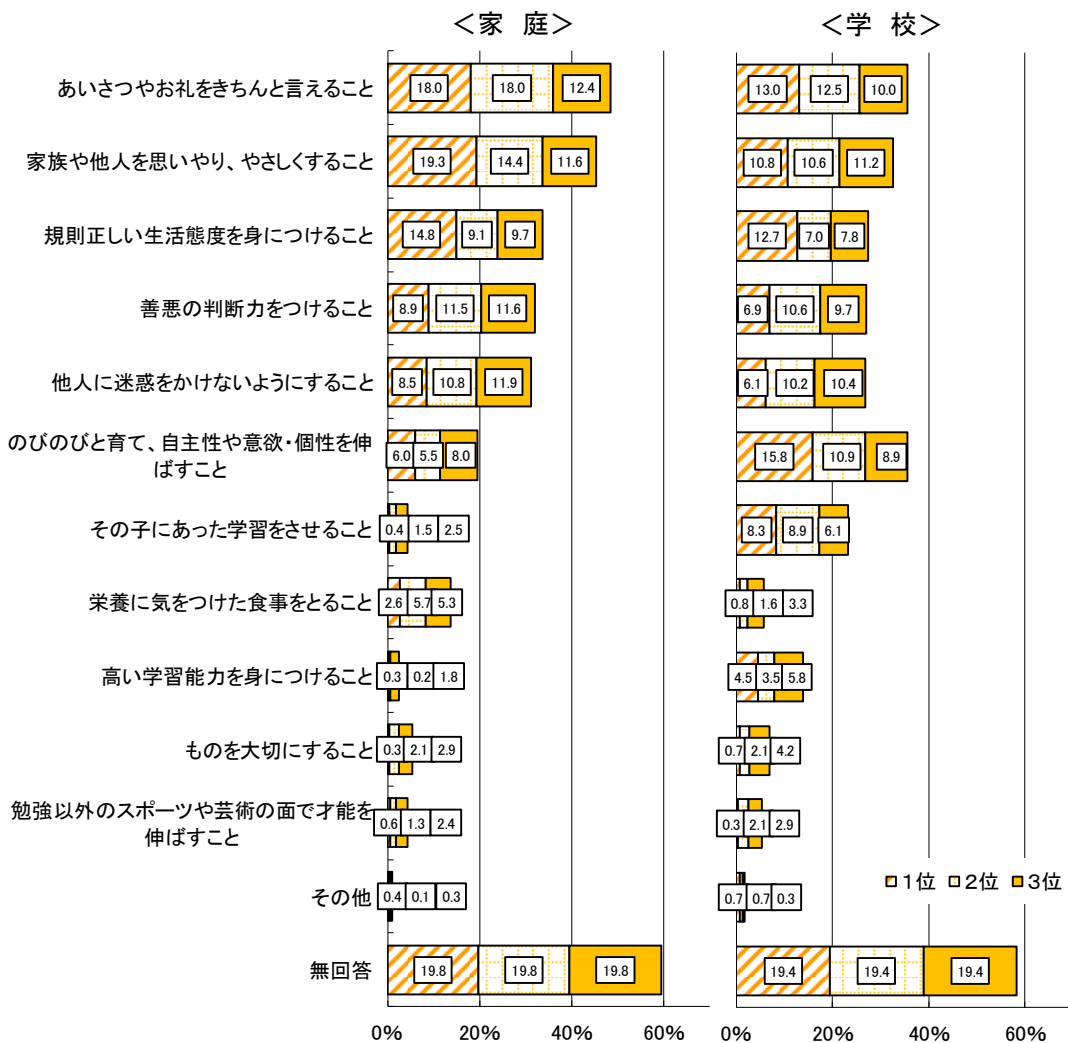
＜家　庭＞

＜学　校＞

| | 家庭 1位 | 家庭 2位 | 家庭 3位 | 学校 1位 | 学校 2位 | 学校 3位 |
|---|---|---|---|---|---|---|
| あいさつやお礼をきちんと言えること | 18.0 | 18.0 | 12.4 | 13.0 | 12.5 | 10.0 |
| 家族や他人を思いやり、やさしくすること | 19.3 | 14.4 | 11.6 | 10.8 | 10.6 | 11.2 |
| 規則正しい生活態度を身につけること | 14.8 | 9.1 | 9.7 | 12.7 | 7.0 | 7.8 |
| 善悪の判断力をつけること | 8.9 | 11.5 | 11.6 | 6.9 | 10.6 | 9.7 |
| 他人に迷惑をかけないようにすること | 8.5 | 10.8 | 11.9 | 6.1 | 10.2 | 10.4 |
| のびのびと育て、自主性や意欲・個性を伸ばすこと | 6.0 | 5.5 | 8.0 | 15.8 | 10.9 | 8.9 |
| その子にあった学習をさせること | 0.4 | 1.5 | 2.5 | 8.3 | 8.9 | 6.1 |
| 栄養に気をつけた食事をとること | 2.6 | 5.7 | 5.3 | 0.8 | 1.6 | 3.3 |
| 高い学習能力を身につけること | 0.3 | 0.2 | 1.8 | 4.5 | 3.5 | 5.8 |
| ものを大切にすること | 0.3 | 2.1 | 2.9 | 0.7 | 2.1 | 4.2 |
| 勉強以外のスポーツや芸術の面で才能を伸ばすこと | 0.6 | 1.3 | 2.4 | 0.3 | 2.1 | 2.9 |
| その他 | 0.4 | 0.1 | 0.3 | 0.7 | 0.7 | 0.3 |
| 無回答 | 19.8 | 19.8 | 19.8 | 19.4 | 19.4 | 19.4 |

1位　2位　3位

0%　20%　40%　60%

0%　20%　40%　60%